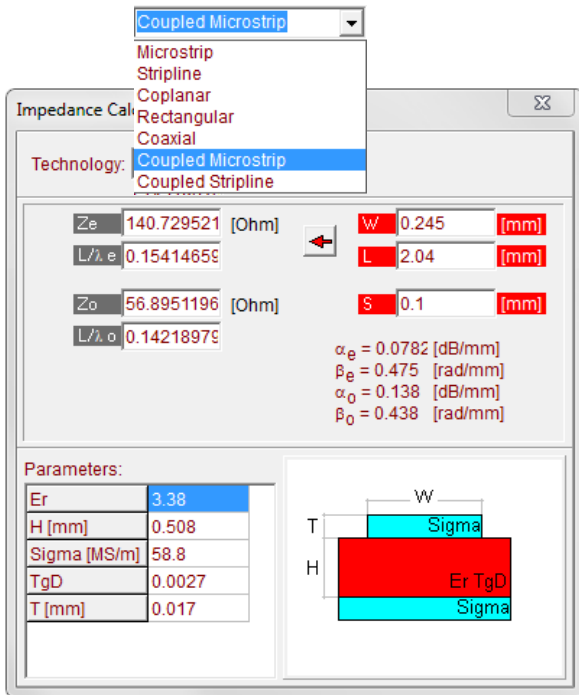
Coupled Microstrip

Microstrip
Stripline
Coplanar
Rectangular
Coaxial
Coupled Microstrip
Coupled Stripline

Impedance Calc

Technology:

Ze 140.729521 [Ohm]
L/λ e 0.15414659

W 0.245 [mm]
L 2.04 [mm]

Zo 56.8951196 [Ohm]
L/λ o 0.14218979

S 0.1 [mm]

$\alpha_e$ = 0.0782 [dB/mm]
$\beta_e$ = 0.475 [rad/mm]
$\alpha_o$ = 0.138 [dB/mm]
$\beta_o$ = 0.438 [rad/mm]

Parameters:

| Er | 3.38 |
|---|---|
| H [mm] | 0.508 |
| Sigma [MS/m] | 58.8 |
| TgD | 0.0027 |
| T [mm] | 0.017 |

W
T
Sigma
H
Er TgD
Sigma